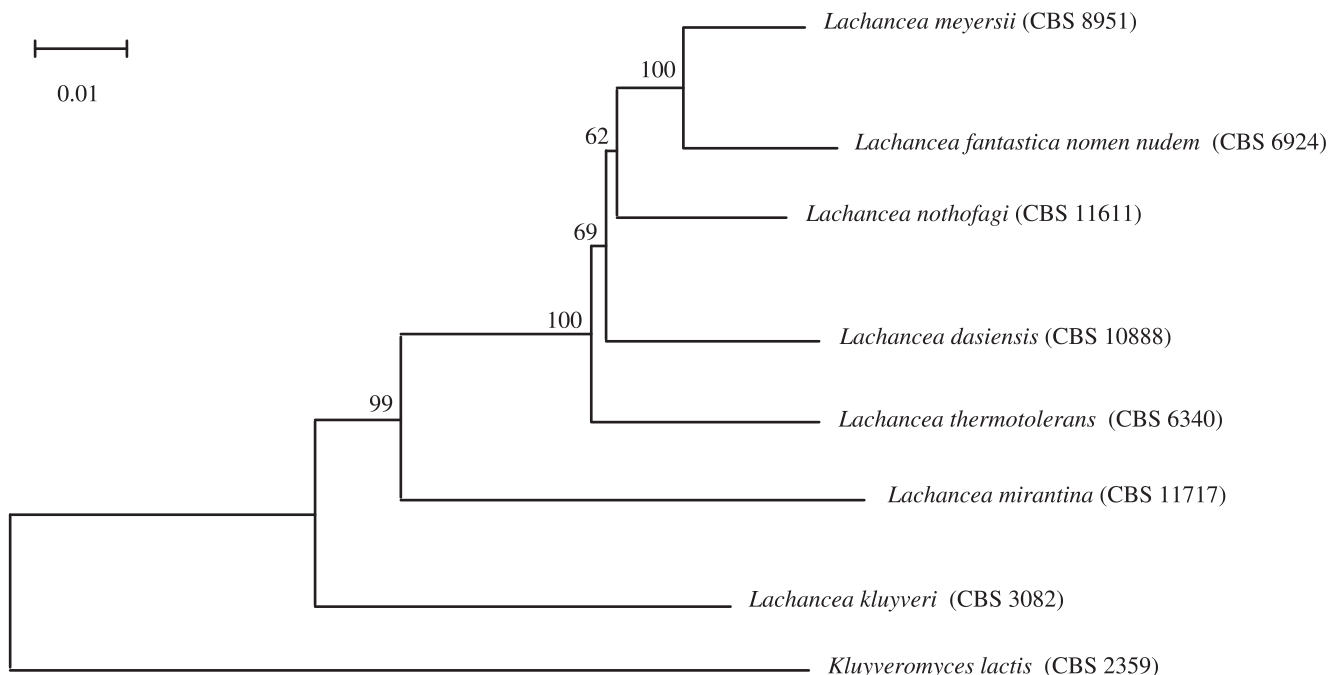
0.01

100

Lachancea meyersii (CBS 8951)

62

Lachancea fantastica nomen nudem (CBS 6924)

Lachancea nothofagi (CBS 11611)

69

100

Lachancea dasiensis (CBS 10888)

99

Lachancea thermotolerans (CBS 6340)

Lachancea mirantina (CBS 11717)

Lachancea kluyveri (CBS 3082)

Kluyveromyces lactis (CBS 2359)